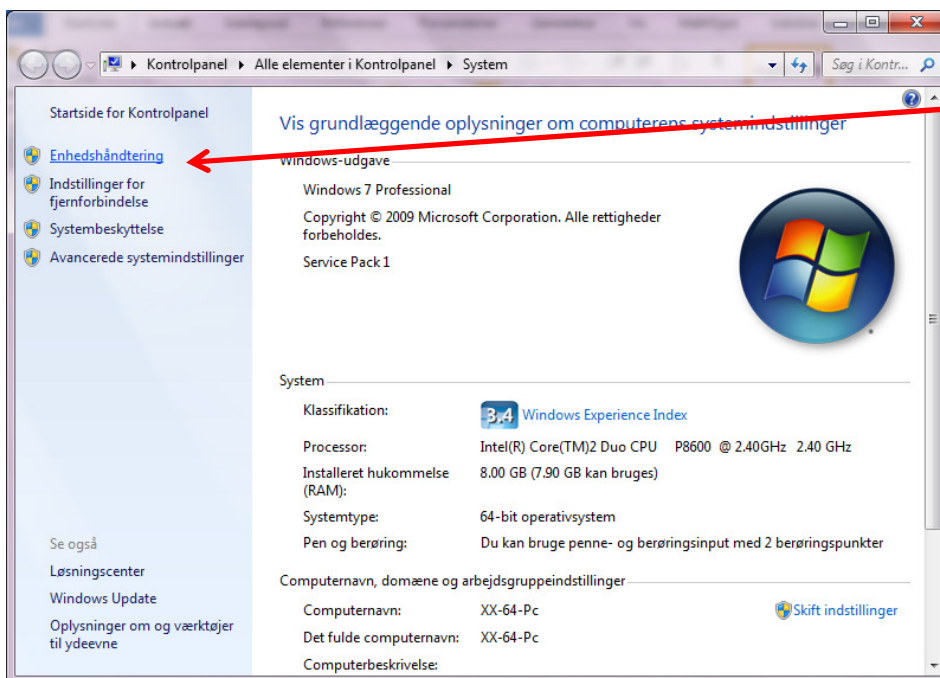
Kontrolpanel ▸ Alle elementer i Kontrolpanel ▸ System

Søg i Kontr...

Startside for Kontrolpanel

Enhedshåndtering

Indstillinger for fjernforbindelse

Systembeskyttelse

Avancerede systemindstillinger

Se også

Løsningscenter

Windows Update

Oplysninger om og værktøjer til ydeevne

Vis grundlæggende oplysninger om computerens systemindstillinger

Windows-udgave

Windows 7 Professional

Copyright © 2009 Microsoft Corporation. Alle rettigheder forbeholdes.

Service Pack 1

System

| | |
|---|---|
| Klassifikation: | 3,4 Windows Experience Index |
| Processor: | Intel(R) Core(TM)2 Duo CPU P8600 @ 2.40GHz 2.40 GHz |
| Installeret hukommelse (RAM): | 8.00 GB (7.90 GB kan bruges) |
| Systemtype: | 64-bit operativsystem |
| Pen og berøring: | Du kan bruge penne- og berøringsinput med 2 berøringspunkter |

Computernavn, domæne og arbejdsgruppeindstillinger

| | |
|---|---|
| Computernavn: | XX-64-Pc |
| Det fulde computernavn: | XX-64-Pc |
| Computerbeskrivelse: | |

Skift indstillinger